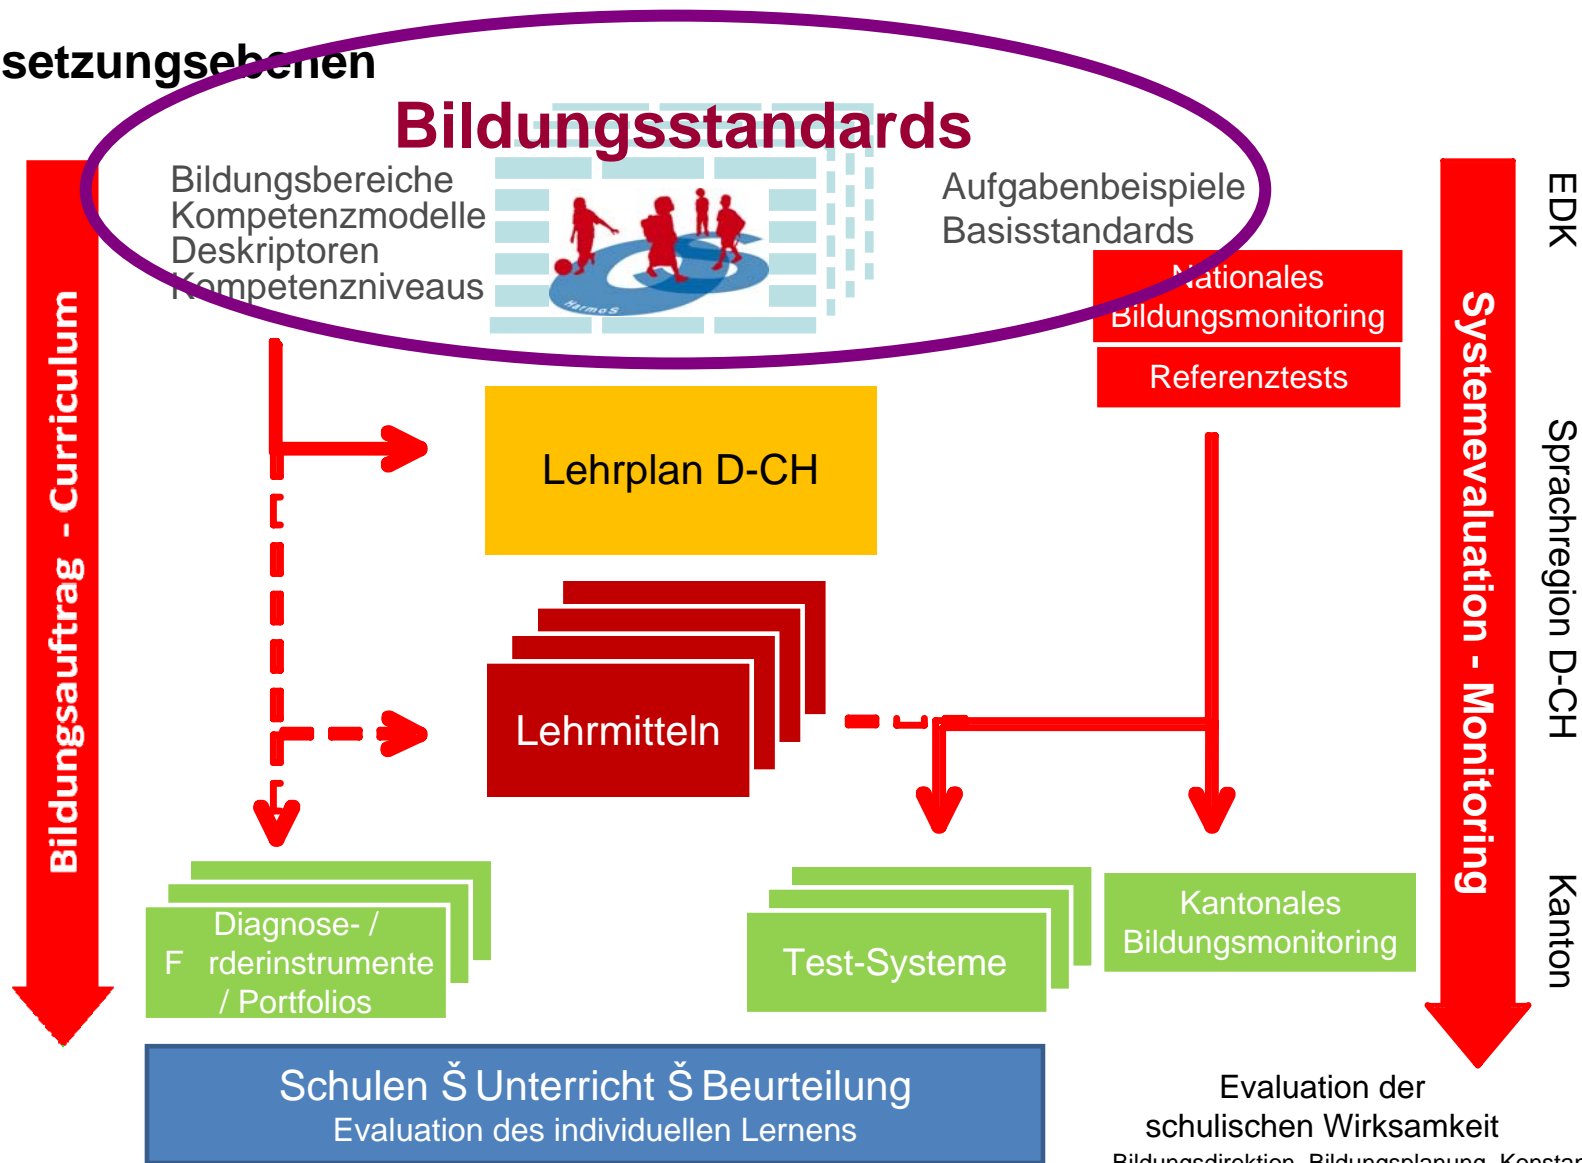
setzungsebenen

Bildungsstandards

Bildungsbereiche
Kompetenzmodelle
Deskriptoren
Kompetenzniveaus

HarmoS

Aufgabenbeispiele
Basisstandards

Nationales Bildungsmonitoring

Referenztests

EDK

Bildungsauftrag - Curriculum

Systemevaluation - Monitoring

Lehrplan D-CH

Sprachregion D-CH

Lehrmitteln

Diagnose- / F rderinstrumente / Portfolios

Test-Systeme

Kantonales Bildungsmonitoring

Kanton

Schulen Š Unterricht Š Beurteilung
Evaluation des individuellen Lernens

Evaluation der schulischen Wirksamkeit
Bildungsdirektion, Bildungsplanung, Konstan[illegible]